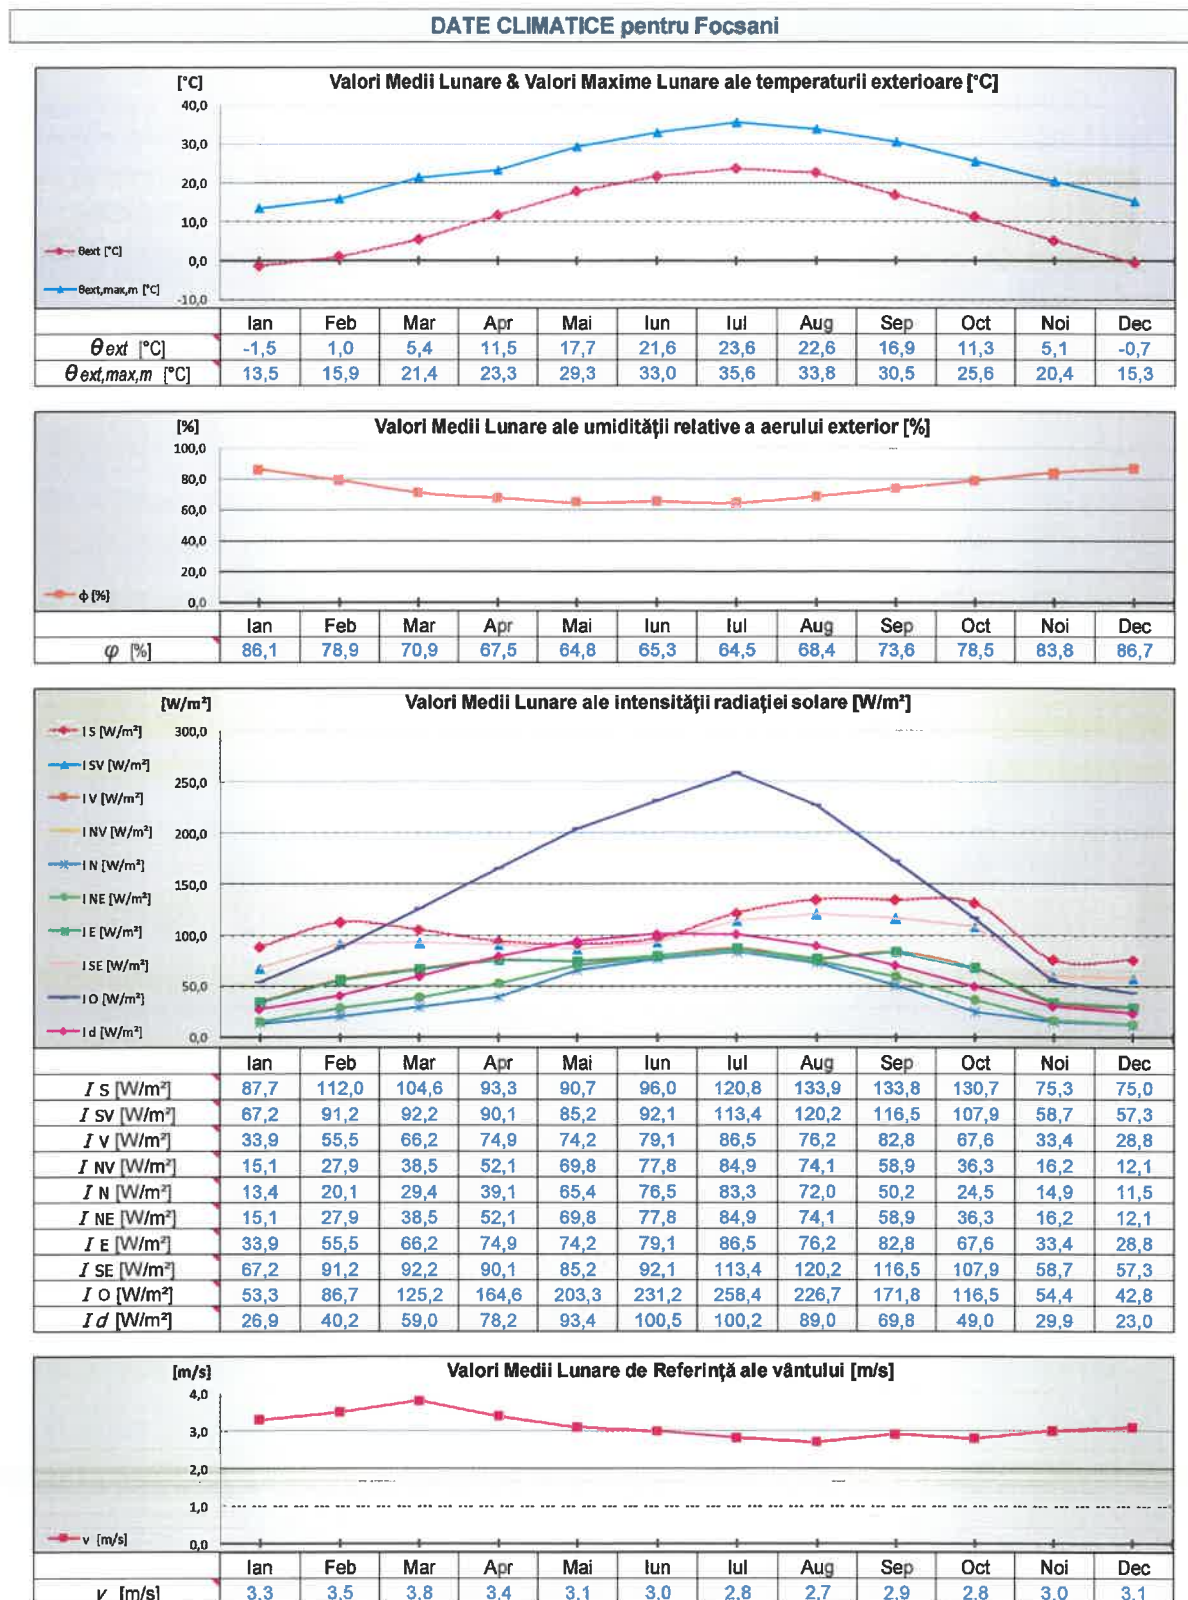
DATE CLIMATICE pentru Focsani

Valori Medii Lunare & Valori Maxime Lunare ale temperaturii exterioare [°C]

[°C]
40,0
30,0
20,0
10,0
0,0
-10,0

θext [°C]
θext,max,m [°C]

| | Ian | Feb | Mar | Apr | Mai | Iun | Iul | Aug | Sep | Oct | Noi | Dec |
|---|---|---|---|---|---|---|---|---|---|---|---|---|
| θext [°C] | -1,5 | 1,0 | 5,4 | 11,5 | 17,7 | 21,6 | 23,6 | 22,6 | 16,9 | 11,3 | 5,1 | -0,7 |
| θext,max,m [°C] | 13,5 | 15,9 | 21,4 | 23,3 | 29,3 | 33,0 | 35,6 | 33,8 | 30,5 | 25,6 | 20,4 | 15,3 |

Valori Medii Lunare ale umidității relative a aerului exterior [%]

[%]
100,0
80,0
60,0
40,0
20,0
0,0

φ [%]

| | Ian | Feb | Mar | Apr | Mai | Iun | Iul | Aug | Sep | Oct | Noi | Dec |
|---|---|---|---|---|---|---|---|---|---|---|---|---|
| φ [%] | 86,1 | 78,9 | 70,9 | 67,5 | 64,8 | 65,3 | 64,5 | 68,4 | 73,6 | 78,5 | 83,8 | 86,7 |

Valori Medii Lunare ale intensității radiației solare [W/m²]

[W/m²]
300,0
250,0
200,0
150,0
100,0
50,0
0,0

I S [W/m²]
I SV [W/m²]
I V [W/m²]
I NV [W/m²]
I N [W/m²]
I NE [W/m²]
I E [W/m²]
I SE [W/m²]
I O [W/m²]
I d [W/m²]

| | Ian | Feb | Mar | Apr | Mai | Iun | Iul | Aug | Sep | Oct | Noi | Dec |
|---|---|---|---|---|---|---|---|---|---|---|---|---|
| I S [W/m²] | 87,7 | 112,0 | 104,6 | 93,3 | 90,7 | 96,0 | 120,8 | 133,9 | 133,8 | 130,7 | 75,3 | 75,0 |
| I SV [W/m²] | 67,2 | 91,2 | 92,2 | 90,1 | 85,2 | 92,1 | 113,4 | 120,2 | 116,5 | 107,9 | 58,7 | 57,3 |
| I V [W/m²] | 33,9 | 55,5 | 66,2 | 74,9 | 74,2 | 79,1 | 86,5 | 76,2 | 82,8 | 67,6 | 33,4 | 28,8 |
| I NV [W/m²] | 15,1 | 27,9 | 38,5 | 52,1 | 69,8 | 77,8 | 84,9 | 74,1 | 58,9 | 36,3 | 16,2 | 12,1 |
| I N [W/m²] | 13,4 | 20,1 | 29,4 | 39,1 | 65,4 | 76,5 | 83,3 | 72,0 | 50,2 | 24,5 | 14,9 | 11,5 |
| I NE [W/m²] | 15,1 | 27,9 | 38,5 | 52,1 | 69,8 | 77,8 | 84,9 | 74,1 | 58,9 | 36,3 | 16,2 | 12,1 |
| I E [W/m²] | 33,9 | 55,5 | 66,2 | 74,9 | 74,2 | 79,1 | 86,5 | 76,2 | 82,8 | 67,6 | 33,4 | 28,8 |
| I SE [W/m²] | 67,2 | 91,2 | 92,2 | 90,1 | 85,2 | 92,1 | 113,4 | 120,2 | 116,5 | 107,9 | 58,7 | 57,3 |
| I O [W/m²] | 53,3 | 86,7 | 125,2 | 164,6 | 203,3 | 231,2 | 258,4 | 226,7 | 171,8 | 116,5 | 54,4 | 42,8 |
| I d [W/m²] | 26,9 | 40,2 | 59,0 | 78,2 | 93,4 | 100,5 | 100,2 | 89,0 | 69,8 | 49,0 | 29,9 | 23,0 |

Valori Medii Lunare de Referință ale vântului [m/s]

[m/s]
4,0
3,0
2,0
1,0
0,0

v [m/s]

| | Ian | Feb | Mar | Apr | Mai | Iun | Iul | Aug | Sep | Oct | Noi | Dec |
|---|---|---|---|---|---|---|---|---|---|---|---|---|
| v [m/s] | 3,3 | 3,5 | 3,8 | 3,4 | 3,1 | 3,0 | 2,8 | 2,7 | 2,9 | 2,8 | 3,0 | 3,1 |